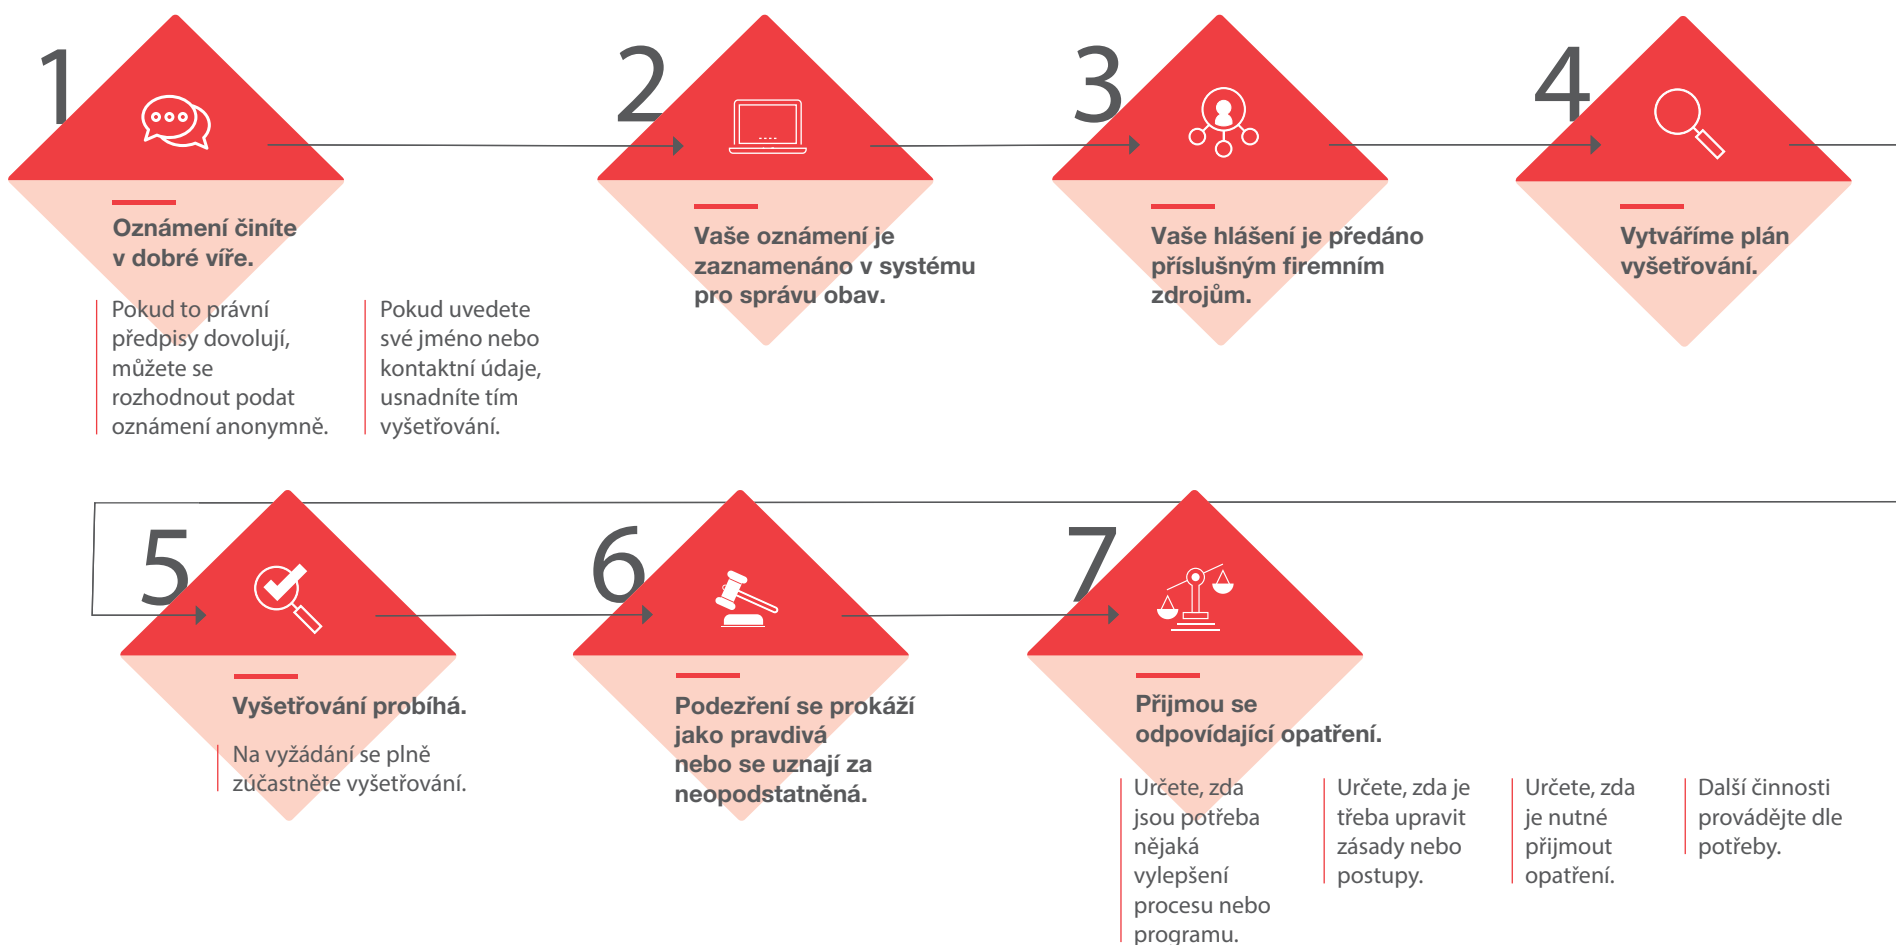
1

Oznámení činíte v dobré víře.

Pokud to právní předpisy dovolují, můžete se rozhodnout podat oznámení anonymně.

Pokud uvedete své jméno nebo kontaktní údaje, usnadníte tím vyšetřování.

2

Vaše oznámení je zaznamenáno v systému pro správu obav.

3

Vaše hlášení je předáno příslušným firemním zdrojům.

4

Vytváříme plán vyšetřování.

5

Vyšetřování probíhá.

Na vyžádání se plně zúčastněte vyšetřování.

6

Podezření se prokáží jako pravdivá nebo se uznají za neopodstatněná.

7

Přijmou se odpovídající opatření.

Určete, zda jsou potřeba nějaká vylepšení procesu nebo programu.

Určete, zda je třeba upravit zásady nebo postupy.

Určete, zda je nutné přijmout opatření.

Další činnosti provádějte dle potřeby.